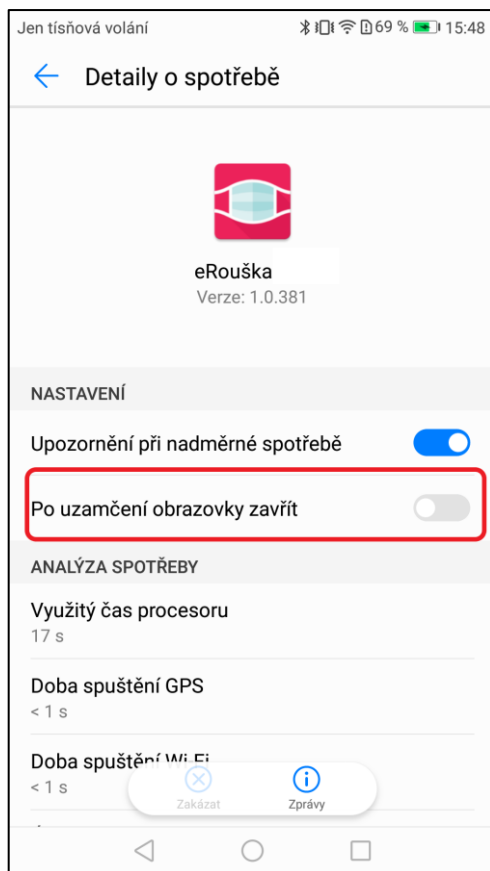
Jen tísňová volání 69 % 15:48

Detaily o spotřebě

eRouška
Verze: 1.0.381

NASTAVENÍ

Upozornění při nadměrné spotřebě

Po uzamčení obrazovky zavřít

ANALÝZA SPOTŘEBY

Využitý čas procesoru
17 s

Doba spuštění GPS
< 1 s

Doba spuštění Wi-Fi
< 1 s

Zakázat

Zprávy